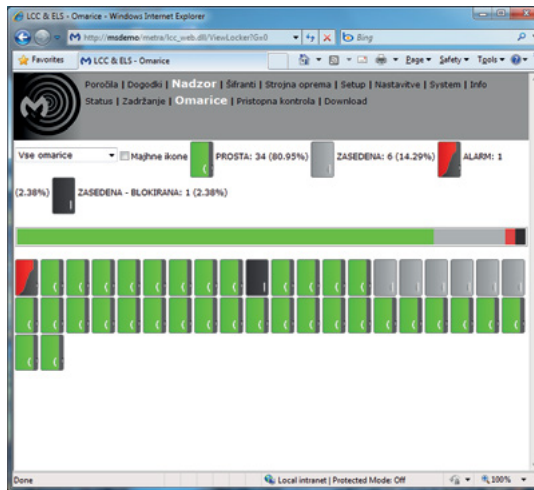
LCC & ELS - Omarice - Windows Internet Explorer

http://msdemo/metra/lcc_web.dll/ViewLocker?Gv0

Bing

Favorites

LCC & ELS - Omarice

Page ▾ Safety ▾ Tools ▾

Poročila | Dogodki | Nadzor | Šifranti | Strojna oprema | Setup | Nastavitve | System | Info
Status | Zadržanje | Omarice | Pristopna kontrola | Download

Vse omarice

Majhne ikone

PROSTA: 34 (80.95%)

ZASEDENA: 6 (14.29%)

ALARM: 1 (2.38%)

ZASEDENA - BLOKIRANA: 1 (2.38%)

Done

Local intranet | Protected Mode: Off

100%